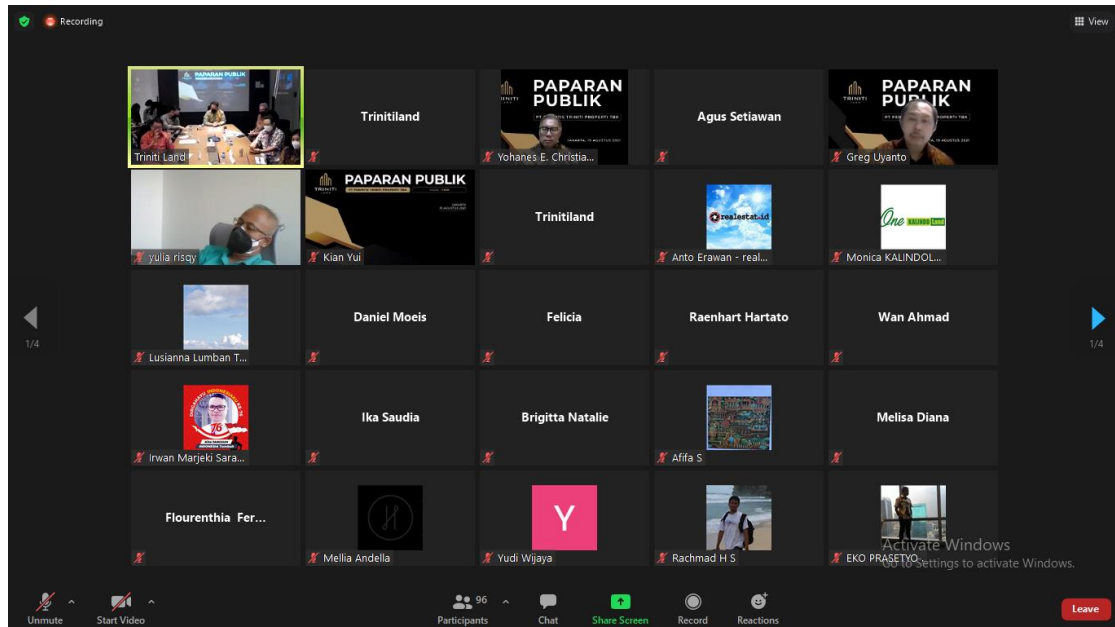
Recording

View

PAPARAN PUBLIK

Triniti Land

Trinitiland

PAPARAN PUBLIK

Yohanes E. Christia...

Agus Setiawan

PAPARAN PUBLIK

Greg Uyanto

yulia risqy

PAPARAN PUBLIK

Kian Yui

Trinitiland

realestat.id

Anto Erawan - real...

One KALINDO Land

Monica KALINDOL...

1/4

Lusianna Lumban T...

Daniel Moeis

Felicia

Raenhart Hartato

Wan Ahmad

1/4

76

Irwan Marjeki Sara...

Ika Saudia

Brigitta Natalie

Afifa S

Melisa Diana

Flourenthia Fer...

Mellia Andella

Y

Yudi Wijaya

Rachmad H S

EKO PRASETYO

Activate Windows
Go to Settings to activate Windows.

Unmute

Start Video

96

Participants

Chat

Share Screen

Record

Reactions

Leave